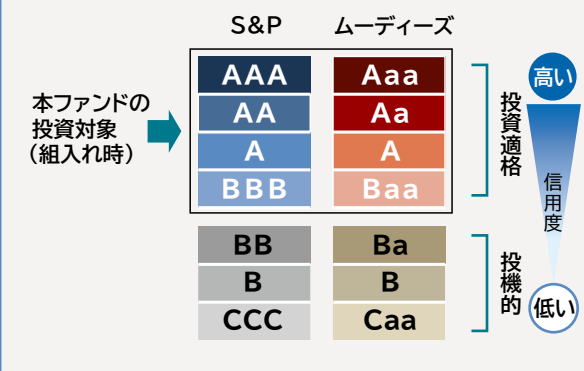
S&P ムーディーズ

本ファンドの投資対象（組入れ時）

| S&P | ムーディーズ |
|---|---|
| AAA | Aaa |
| AA | Aa |
| A | A |
| BBB | Baa |
| BB | Ba |
| B | B |
| CCC | Caa |

投資適格

投機的

高い

信用度

低い